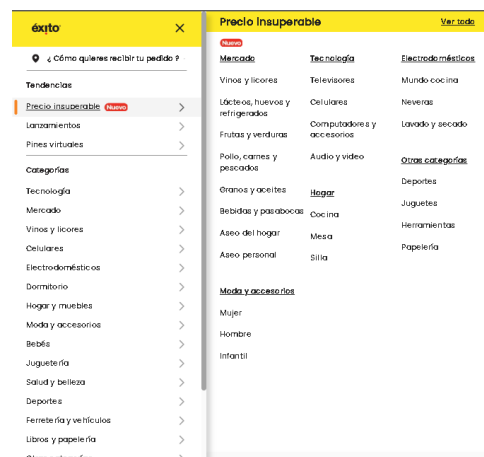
éxito

¿Cómo quieres recibir tu pedido?

Tendencias

Precio insuperable Nuevo

Lanzamientos

Pines virtuales

Categorías

Tecnología

Mercado

Vinos y licores

Celulares

Electrodomésticos

Dormitorio

Hogar y muebles

Moda y accesorios

Bebés

Juguetería

Salud y belleza

Deportes

Ferretería y vehículos

Libros y papelería

Precio insuperable

Ver todo

Nuevo

Mercado

Vinos y licores

Lácteos, huevos y refrigerados

Frutas y verduras

Pollo, carnes y pescados

Granos y aceites

Bebidas y pasabocas

Aseo del hogar

Aseo personal

Moda y accesorios

Mujer

Hombre

Infantil

Tecnología

Televisores

Celulares

Computadores y accesorios

Audio y video

Hogar

Cocina

Mesa

Silla

Electrodomésticos

Mundo cocina

Neveras

Lavado y secado

Otras categorías

Deportes

Juguetes

Herramientas

Papelería